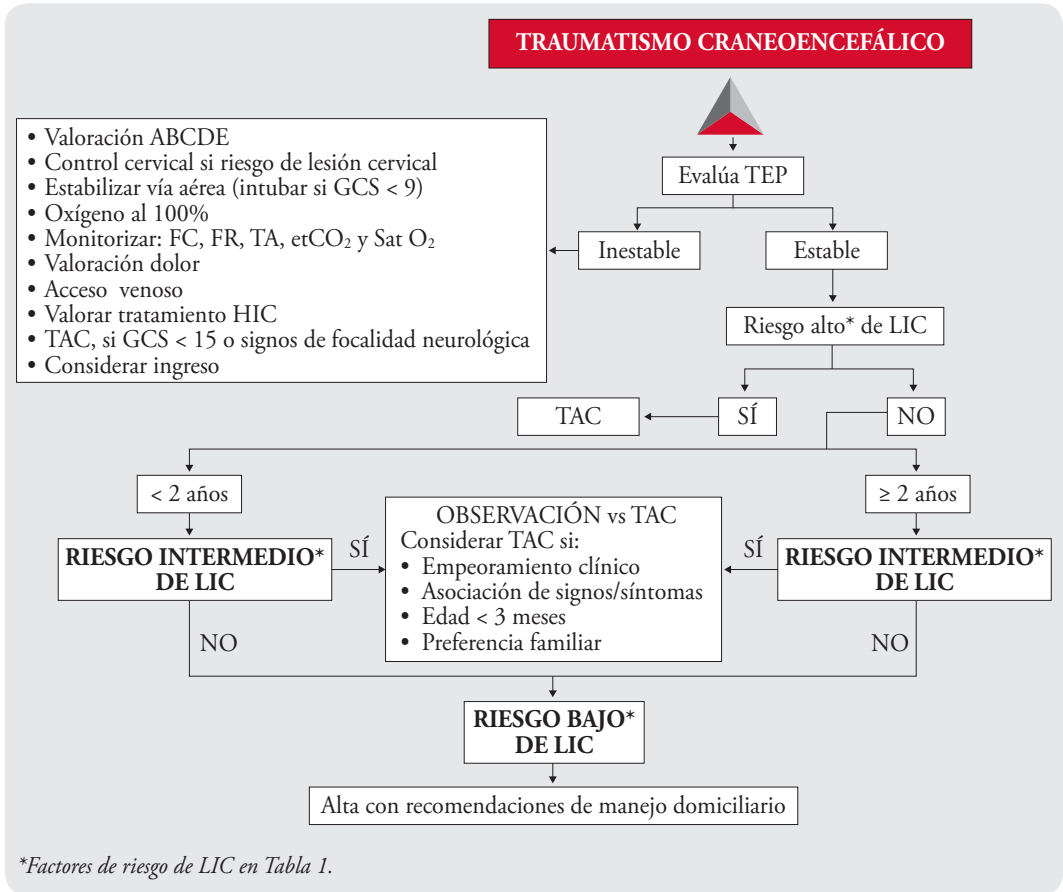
TRAUMATISMO CRANEOENCEFÁLICO

Evalúa TEP

Inestable

Estable

• Valoración ABCDE
• Control cervical si riesgo de lesión cervical
• Estabilizar vía aérea (intubar si GCS < 9)
• Oxígeno al 100%
• Monitorizar: FC, FR, TA, etCO$_2$ y Sat O$_2$
• Valoración dolor
• Acceso venoso
• Valorar tratamiento HIC
• TAC, si GCS < 15 o signos de focalidad neurológica
• Considerar ingreso

Riesgo alto* de LIC

TAC

SÍ

NO

< 2 años

≥ 2 años

RIESGO INTERMEDIO* DE LIC

SÍ

OBSERVACIÓN vs TAC
Considerar TAC si:
• Empeoramiento clínico
• Asociación de signos/síntomas
• Edad < 3 meses
• Preferencia familiar

SÍ

RIESGO INTERMEDIO* DE LIC

NO

NO

RIESGO BAJO* DE LIC

Alta con recomendaciones de manejo domiciliario

*Factores de riesgo de LIC en Tabla 1.